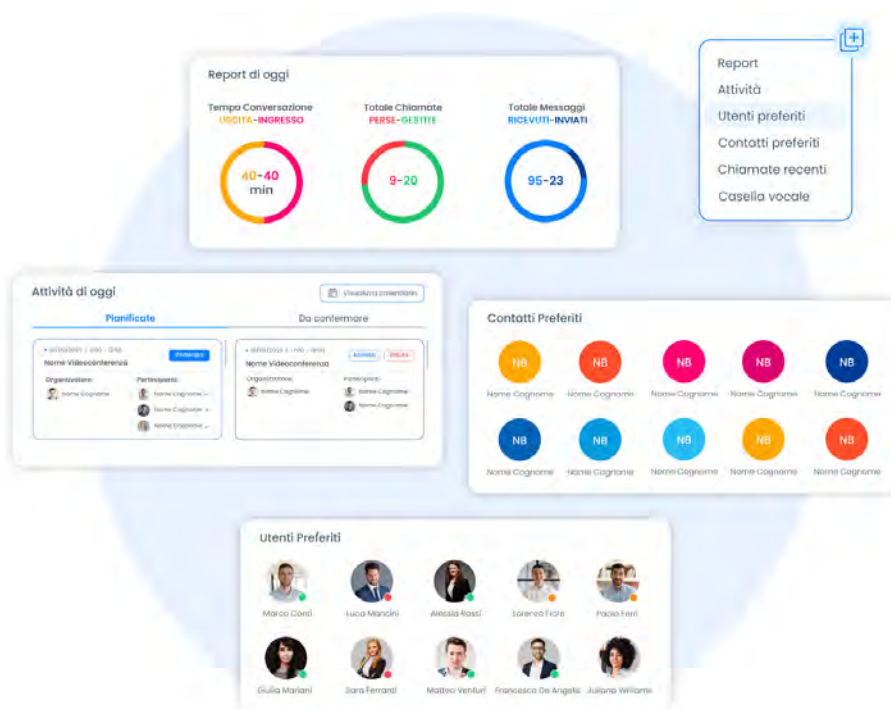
Report di oggi

Tempo Conversazione
USCITA-INGRESSO
40-40
min

Totale Chiamate
PERSE-GESTITE
9-20

Totale Messaggi
RICEVUTI-INVIATI
95-23

Report
Attività
Utenti preferiti
Contatti preferiti
Chiamate recenti
Casella vocale

Attività di oggi
Visualizza calendario
Pianificate
Da confermare
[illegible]
Nome Videoconferenza
Organizzatore:
Nome Cognome
Partecipanti:
Nome Cognome
Nome Cognome
Nome Cognome
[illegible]
Nome Videoconferenza
Organizzatore:
Nome Cognome
Partecipanti:
Nome Cognome
Nome Cognome

Contatti Preferiti
NB Nome Cognome
NB Nome Cognome
NB Nome Cognome
NB Nome Cognome
NB Nome Cognome
NB Nome Cognome
NB Nome Cognome
NB Nome Cognome
NB Nome Cognome
NB Nome Cognome

Utenti Preferiti
Marco Conti
Luca Mancini
Alessia Rossi
Lorenzo Fiore
Paolo Ferri
Giulia Mariani
Sara Ferrari
Matteo Venturi
Francesco De Angelis
Juliana Williams